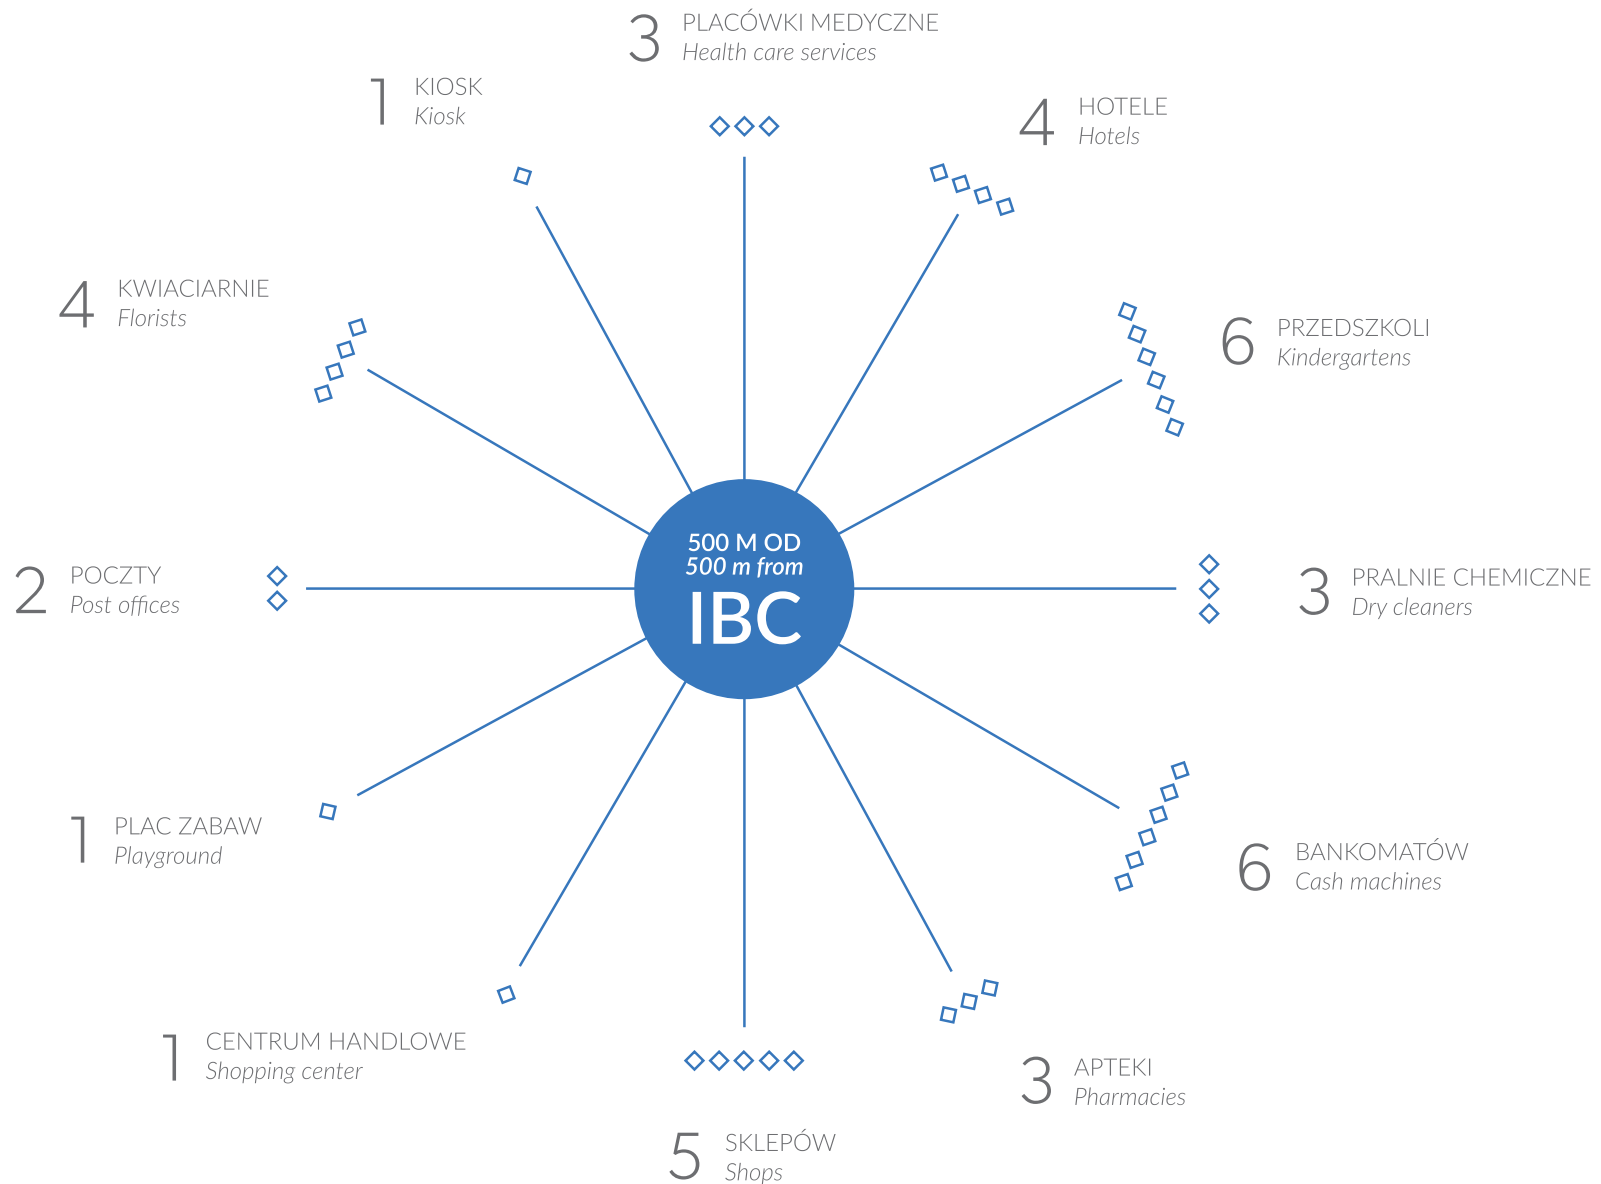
3 PLACÓWKI MEDYCZNE
Health care services

1 KIOSK
Kiosk

4 HOTELE
Hotels

4 KWIACIARNIE
Florists

6 PRZEDSZKOLI
Kindergartens

2 POCZTY
Post offices

500 M OD
500 m from
IBC

3 PRALNIE CHEMICZNE
Dry cleaners

1 PLAC ZABAW
Playground

6 BANKOMATÓW
Cash machines

1 CENTRUM HANDLOWE
Shopping center

3 APTEKI
Pharmacies

5 SKLEPÓW
Shops